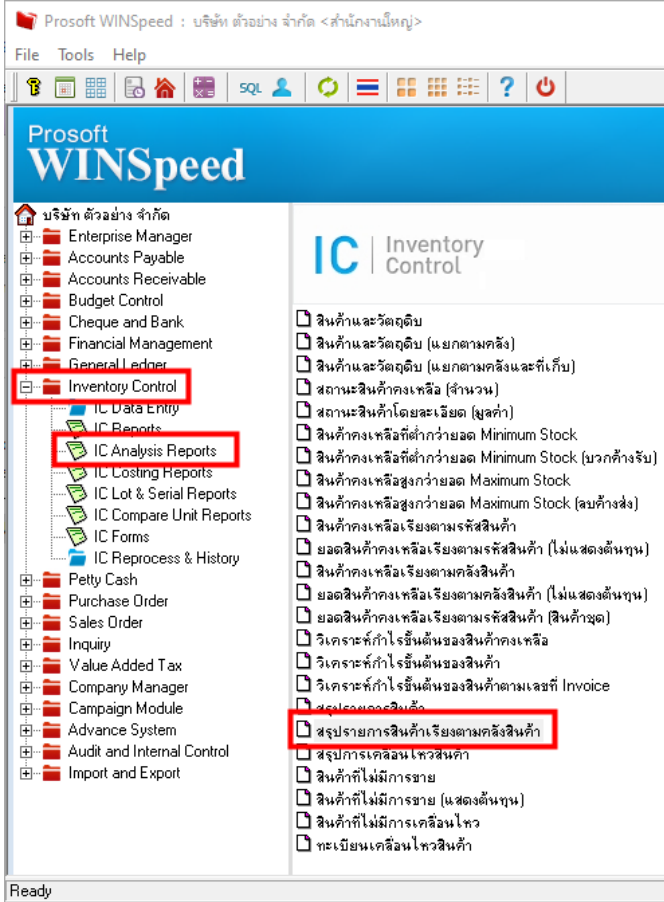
Prosoft WINSpeed : บริษัท ตัวอย่าง จำกัด <สำนักงานใหญ่>

File Tools Help

SQL

Prosoft
WINSpeed

บริษัท ตัวอย่าง จำกัด
Enterprise Manager
Accounts Payable
Accounts Receivable
Budget Control
Cheque and Bank
Financial Management
General Ledger
Inventory Control
IC Data Entry
IC Reports
IC Analysis Reports
IC Costing Reports
IC Lot & Serial Reports
IC Compare Unit Reports
IC Forms
IC Reprocess & History
Petty Cash
Purchase Order
Sales Order
Inquiry
Value Added Tax
Company Manager
Campaign Module
Advance System
Audit and Internal Control
Import and Export

IC | Inventory Control

สินค้าและวัตถุดิบ
สินค้าและวัตถุดิบ (แยกตามคลัง)
สินค้าและวัตถุดิบ (แยกตามคลังและที่เก็บ)
สถานะสินค้าคงเหลือ (จำนวน)
สถานะสินค้าโดยละเอียด (มูลค่า)
สินค้าคงเหลือที่ต่ำกว่ายอด Minimum Stock
สินค้าคงเหลือที่ต่ำกว่ายอด Minimum Stock (บวกค้างรับ)
สินค้าคงเหลือสูงกว่ายอด Maximum Stock
สินค้าคงเหลือสูงกว่ายอด Maximum Stock (ลบค้างส่ง)
สินค้าคงเหลือเรียงตามรหัสสินค้า
ยอดสินค้าคงเหลือเรียงตามรหัสสินค้า (ไม่แสดงต้นทุน)
สินค้าคงเหลือเรียงตามคลังสินค้า
ยอดสินค้าคงเหลือเรียงตามคลังสินค้า (ไม่แสดงต้นทุน)
ยอดสินค้าคงเหลือเรียงตามรหัสสินค้า (สินค้าชุด)
วิเคราะห์กำไรขั้นต้นของสินค้าคงเหลือ
วิเคราะห์กำไรขั้นต้นของสินค้า
วิเคราะห์กำไรขั้นต้นของสินค้าตามเลขที่ Invoice
สรุปรายการสินค้า
สรุปรายการสินค้าเรียงตามคลังสินค้า
สรุปการเคลื่อนไหวสินค้า
สินค้าที่ไม่มีการขาย
สินค้าที่ไม่มีการขาย (แสดงต้นทุน)
สินค้าที่ไม่มีการเคลื่อนไหว
ทะเบียนเคลื่อนไหวสินค้า

Ready